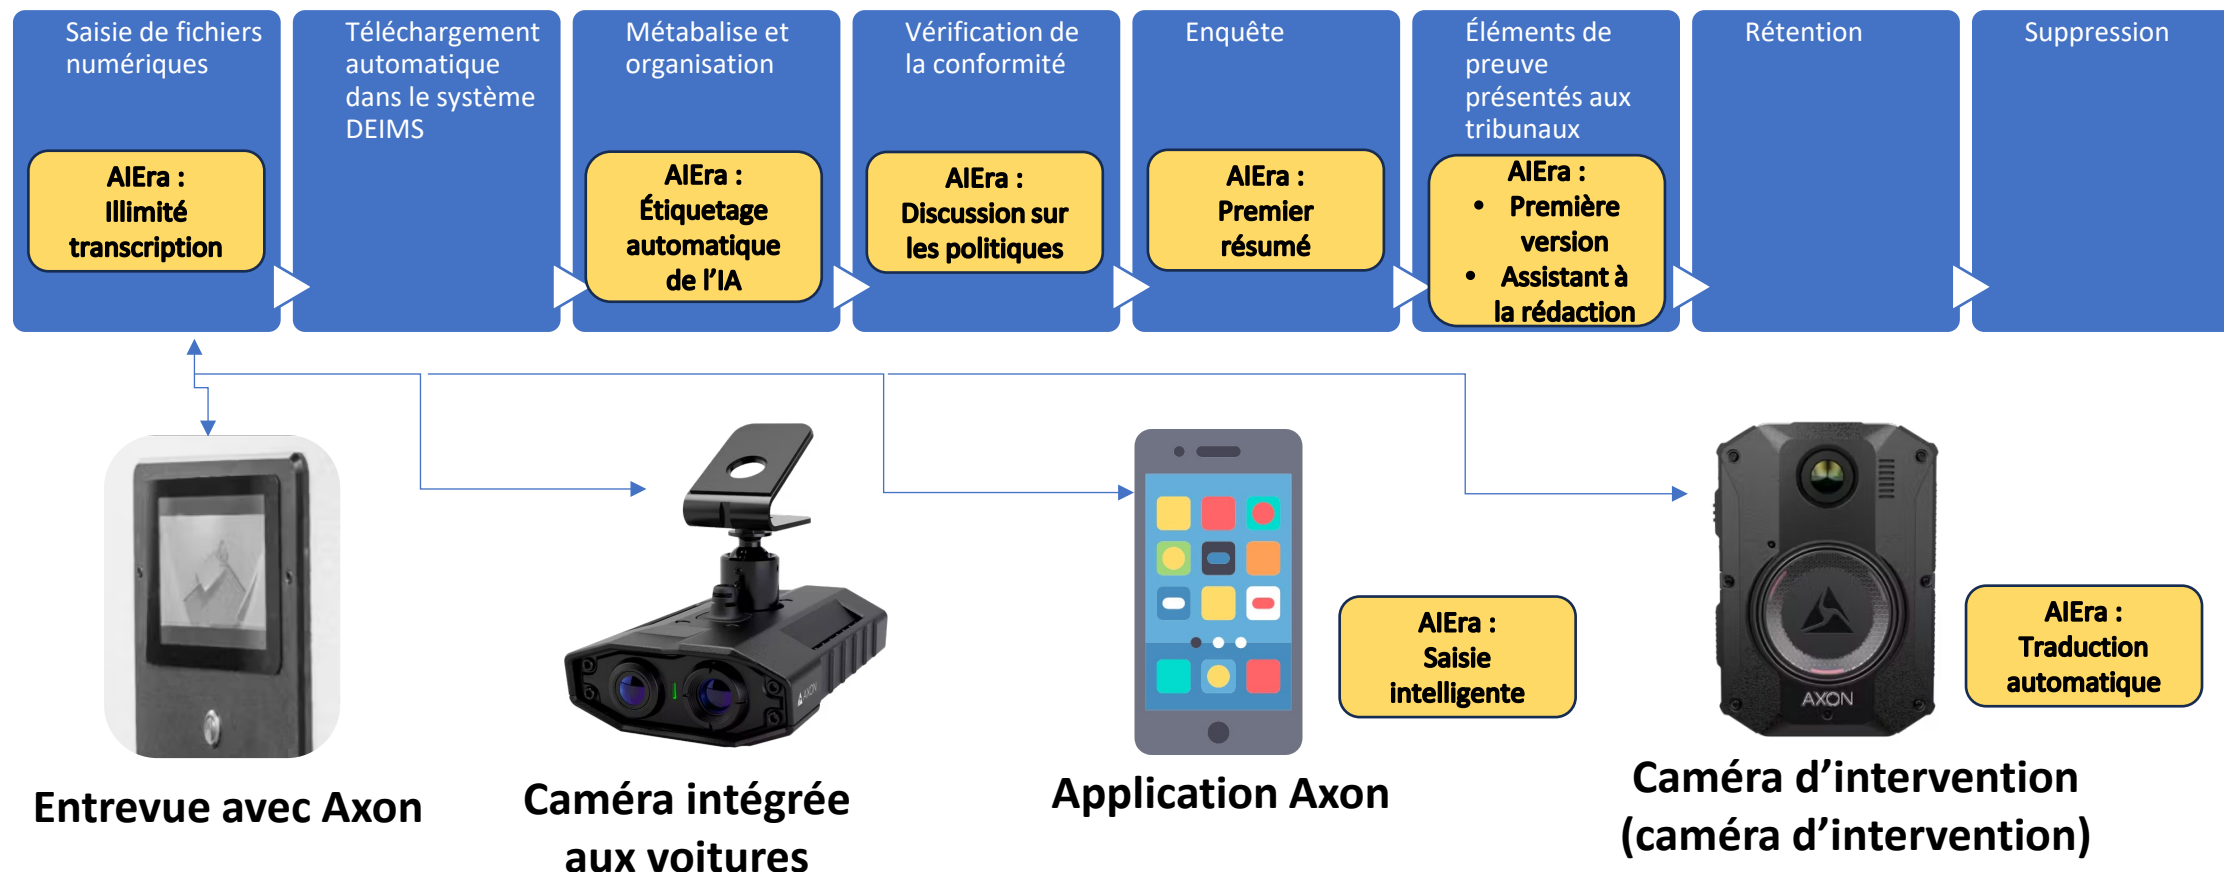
Saisie de fichiers numériques

AIEra : Illimité transcription

Téléchargement automatique dans le système DEIMS

Métabalise et organisation

AIEra : Étiquetage automatique de l'IA

Vérification de la conformité

AIEra : Discussion sur les politiques

Enquête

AIEra : Premier résumé

Éléments de preuve présentés aux tribunaux

AIEra :
- Première version
- Assistant à la rédaction

Rétention

Suppression

Entrevue avec Axon

Caméra intégrée aux voitures

Application Axon

AIEra : Saisie intelligente

AXON

Caméra d'intervention (caméra d'intervention)

AIEra : Traduction automatique